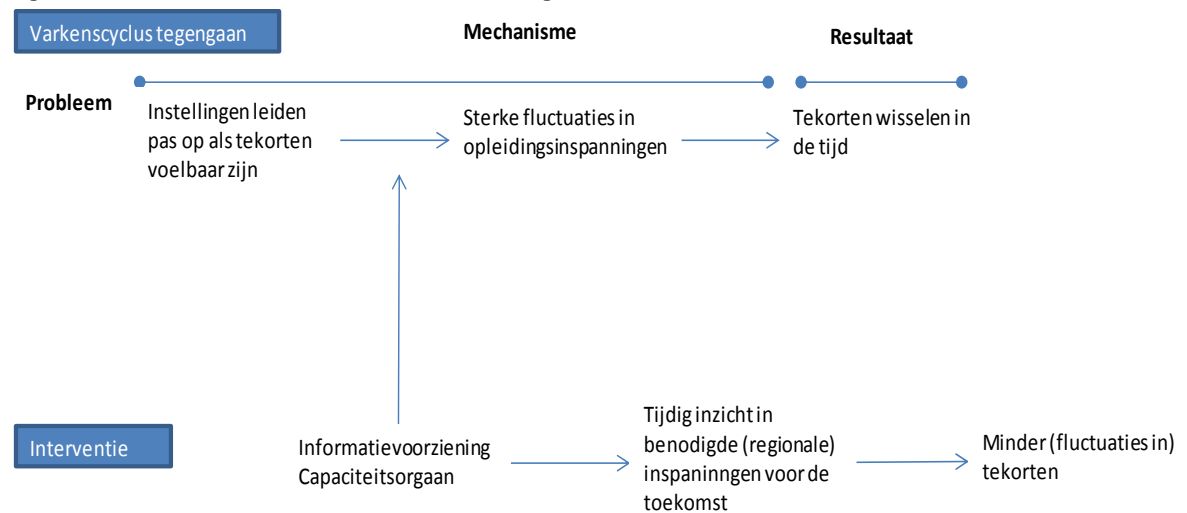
Varkenscyclus tegengaan

Mechanisme

Resultaat

Probleem

Instellingen leiden pas op als tekorten voelbaar zijn

Sterke fluctuaties in opleidingsinspanningen

Tekorten wisselen in de tijd

Interventie

Informatievoorziening Capaciteitsorgaan

Tijdig inzicht in benodigde (regionale) inspaninngen voor de toekomst

Minder (fluctuaties in) tekorten